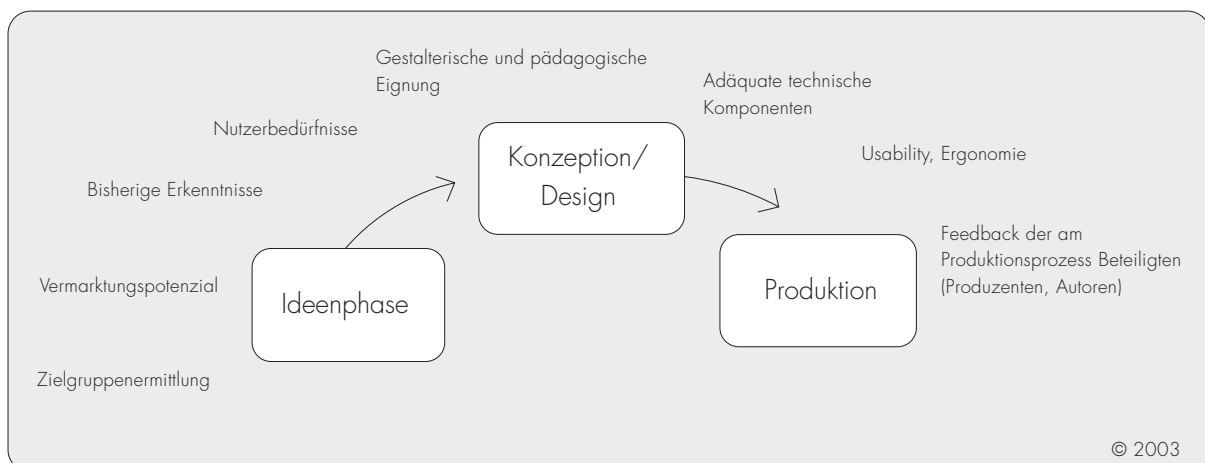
Gestalterische und pädagogische Eignung

Adäquate technische Komponenten

Nutzerbedürfnisse

Konzeption/ Design

Usability, Ergonomie

Bisherige Erkenntnisse

Feedback der am Produktionsprozess Beteiligten (Produzenten, Autoren)

Vermarktungspotenzial

Ideenphase

Produktion

Zielgruppenermittlung

© 2003